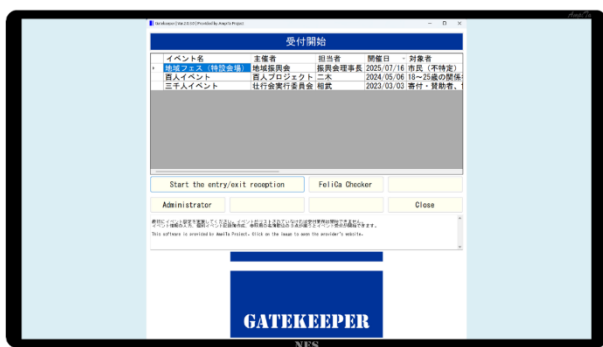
GateKeeper (Ver.2.0.1.0) Provided by AmpTo Project

受付開始

| イベント名 | 主催者 | 担当者 | 開催日 | 対象者 |
|---|---|---|---|---|
| 地域フェス（特設会場） | 地域振興会 | 振興会理事長 | 2025/07/16 | 市民（不特定） |
| 西人イベント | 西人プロジェクト | 二木 | 2024/05/06 | 18～25歳の関係 |
| 三千人イベント | 社行会実行委員会 | 相武 | 2023/03/02 | 寄付・賛助者、 |

Start the entry/exit reception

FeliCa Checker

Administrator

Close

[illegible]

This software is provided by AmpTo Project. Click on the image to open the provider's website.

GATEKEEPER

AmpTo

NFS